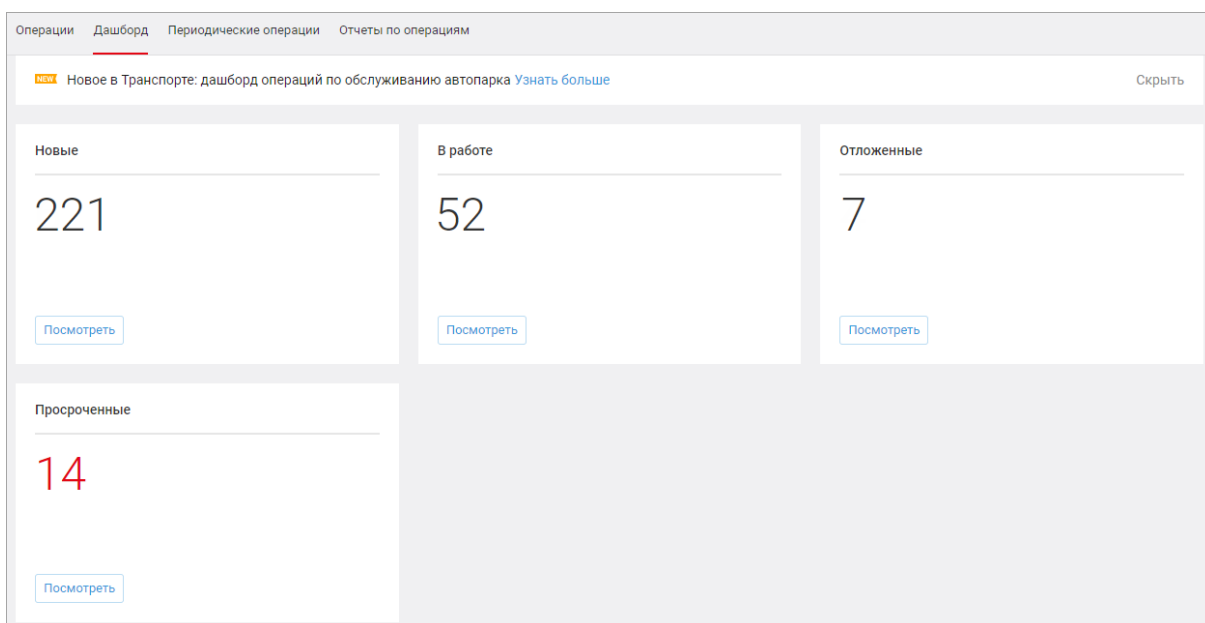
Операции Дашборд Периодические операции Отчеты по операциям

NEW Новое в Транспорте: дашборд операций по обслуживанию автопарка Узнать больше

Скрыть

Новые

221

Посмотреть

В работе

52

Посмотреть

Отложенные

7

Посмотреть

Просроченные

14

Посмотреть